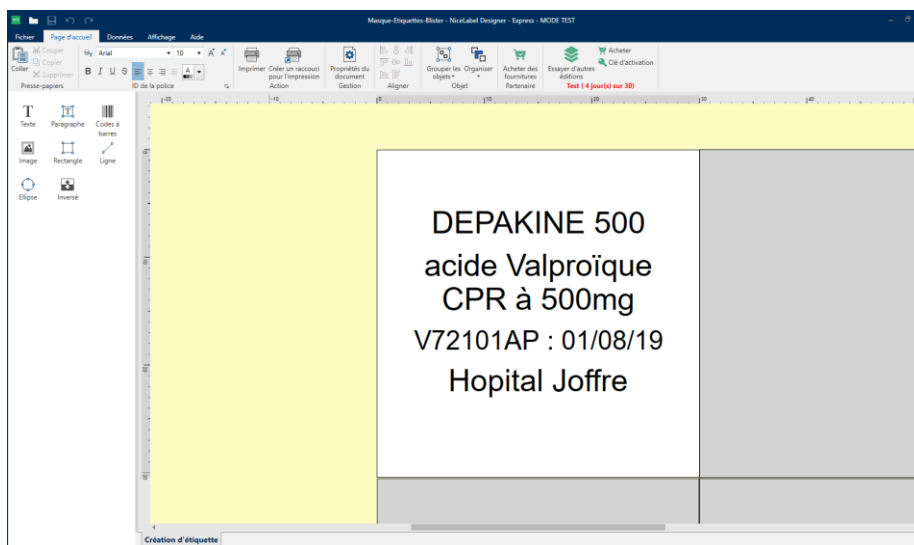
Masque-Etiquettes-Blister - NiceLabel Designer - Express - MODE TEST

Fichier Page d'accueil Données Affichage Aide

Coller Couper Copier Supprimer Presse-papiers

Arial 10 B I U S A ID de la police

Imprimer Créer un raccourci pour l'impression Action

Propriétés du document Gestion

Aligner

Grouper les objets Organiser Objet

Acheter des fournitures Partenaire

Essayer d'autres éditions Acheter Clé d'activation Test ( 4 jour(s) sur 30)

Texte Paragraphe Codes à barres Image Rectangle Ligne Ellipse Inversé

-20 -10 0 10 20 30 40

DEPAKINE 500
acide Valproïque
CPR à 500mg
V72101AP : 01/08/19
Hopital Joffre

Création d'étiquette